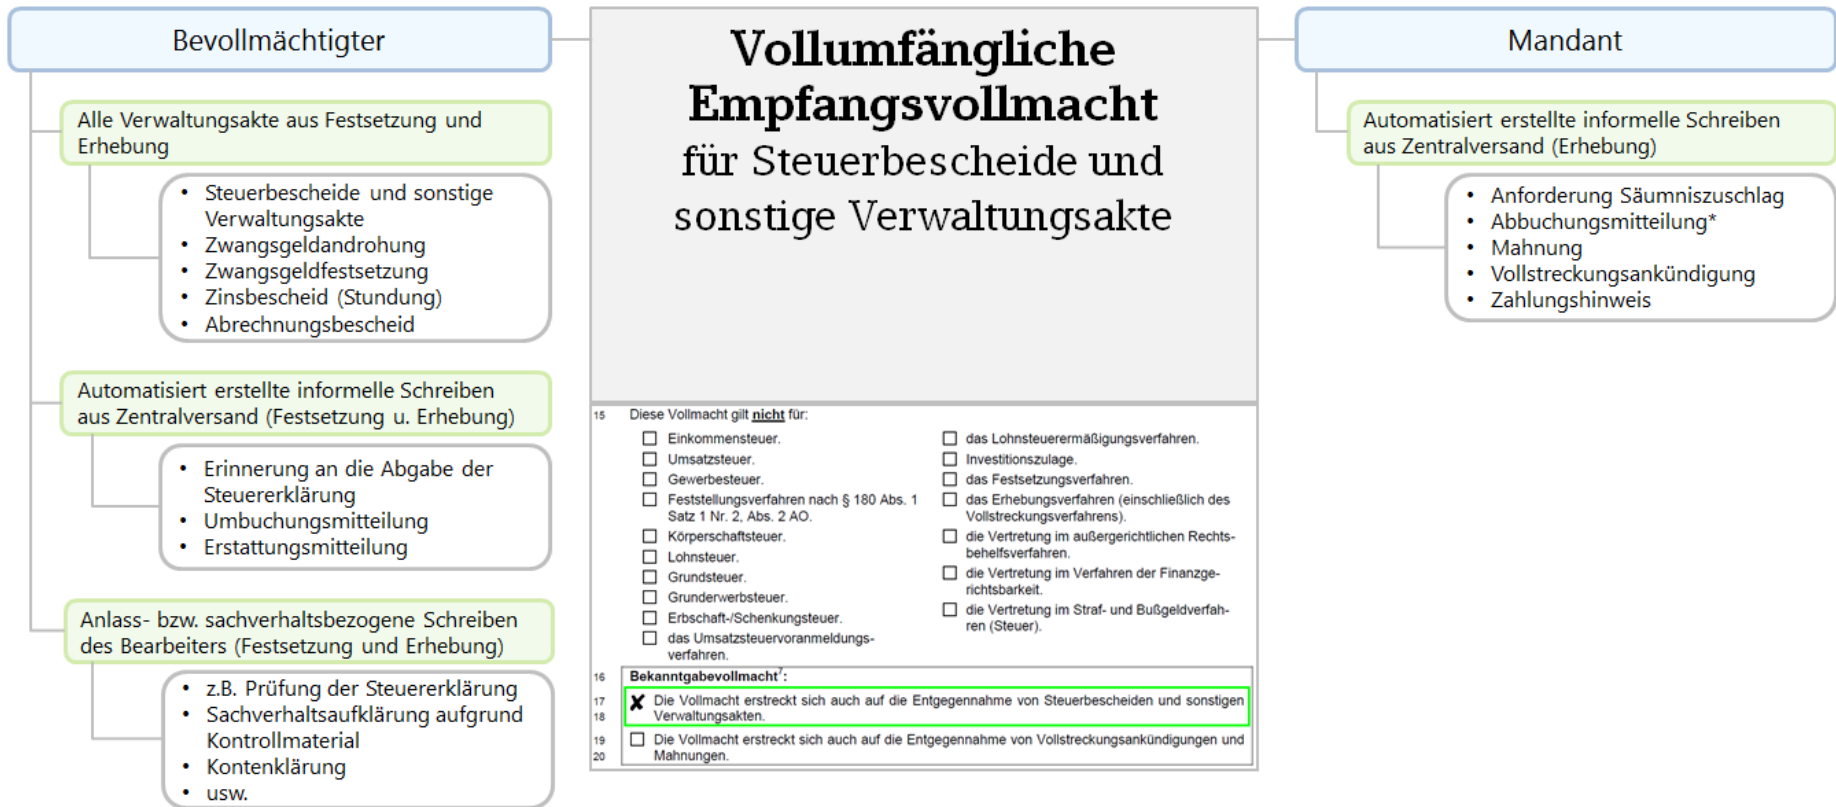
Bevollmächtigter

Alle Verwaltungsakte aus Festsetzung und Erhebung

- Steuerbescheide und sonstige Verwaltungsakte
- Zwangsgeldandrohung
- Zwangsgeldfestsetzung
- Zinsbescheid (Stundung)
- Abrechnungsbescheid

Automatisiert erstellte informelle Schreiben aus Zentralversand (Festsetzung u. Erhebung)

- Erinnerung an die Abgabe der Steuererklärung
- Umbuchungsmitteilung
- Erstattungsmitteilung

Anlass- bzw. sachverhaltsbezogene Schreiben des Bearbeiters (Festsetzung und Erhebung)

- z.B. Prüfung der Steuererklärung
- Sachverhaltsaufklärung aufgrund Kontrollmaterial
- Kontenklärung
- usw.

Vollumfängliche Empfangsvollmacht für Steuerbescheide und sonstige Verwaltungsakte

15 Diese Vollmacht gilt nicht für:

☐ Einkommensteuer.
☐ Umsatzsteuer.
☐ Gewerbesteuer.
☐ Feststellungsverfahren nach § 180 Abs. 1 Satz 1 Nr. 2, Abs. 2 AO.
☐ Körperschaftsteuer.
☐ Lohnsteuer.
☐ Grundsteuer.
☐ Grunderwerbsteuer.
☐ Erbschaft-/Schenkungsteuer.
☐ das Umsatzsteuervoranmeldungsverfahren.

☐ das Lohnsteuerermäßigungsverfahren.
☐ Investitionszulage.
☐ das Festsetzungsverfahren.
☐ das Erhebungsverfahren (einschließlich des Vollstreckungsverfahrens).
☐ die Vertretung im außergerichtlichen Rechtsbehelfsverfahren.
☐ die Vertretung im Verfahren der Finanzgerichtsbarkeit.
☐ die Vertretung im Straf- und Bußgeldverfahren (Steuer).

16 Bekanntgabevollmacht$^7$:

17 18 ✘ Die Vollmacht erstreckt sich auch auf die Entgegennahme von Steuerbescheiden und sonstigen Verwaltungsakten.

19 20 ☐ Die Vollmacht erstreckt sich auch auf die Entgegennahme von Vollstreckungsankündigungen und Mahnungen.

Mandant

Automatisiert erstellte informelle Schreiben aus Zentralversand (Erhebung)

- Anforderung Säumniszuschlag
- Abbuchungsmitteilung*
- Mahnung
- Vollstreckungsankündigung
- Zahlungshinweis